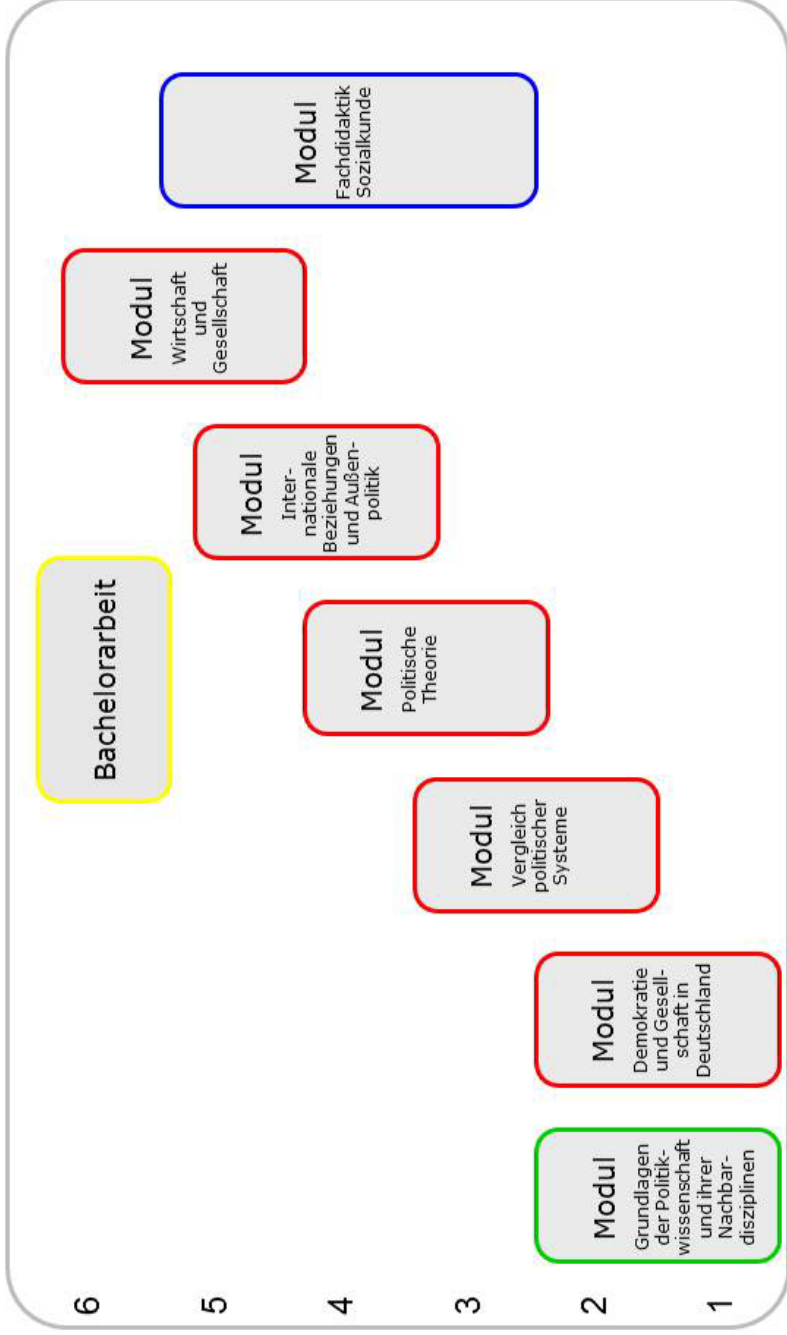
6
5
4
3
2
1

Modul
Grundlagen der Politikwissenschaft und ihrer Nachbardisziplinen

Modul
Demokratie und Gesellschaft in Deutschland

Modul
Vergleich politischer Systeme

Modul
Politische Theorie

Modul
Internationale Beziehungen und Außenpolitik

Modul
Wirtschaft und Gesellschaft

Modul
Fachdidaktik Sozialkunde

Bachelorarbeit